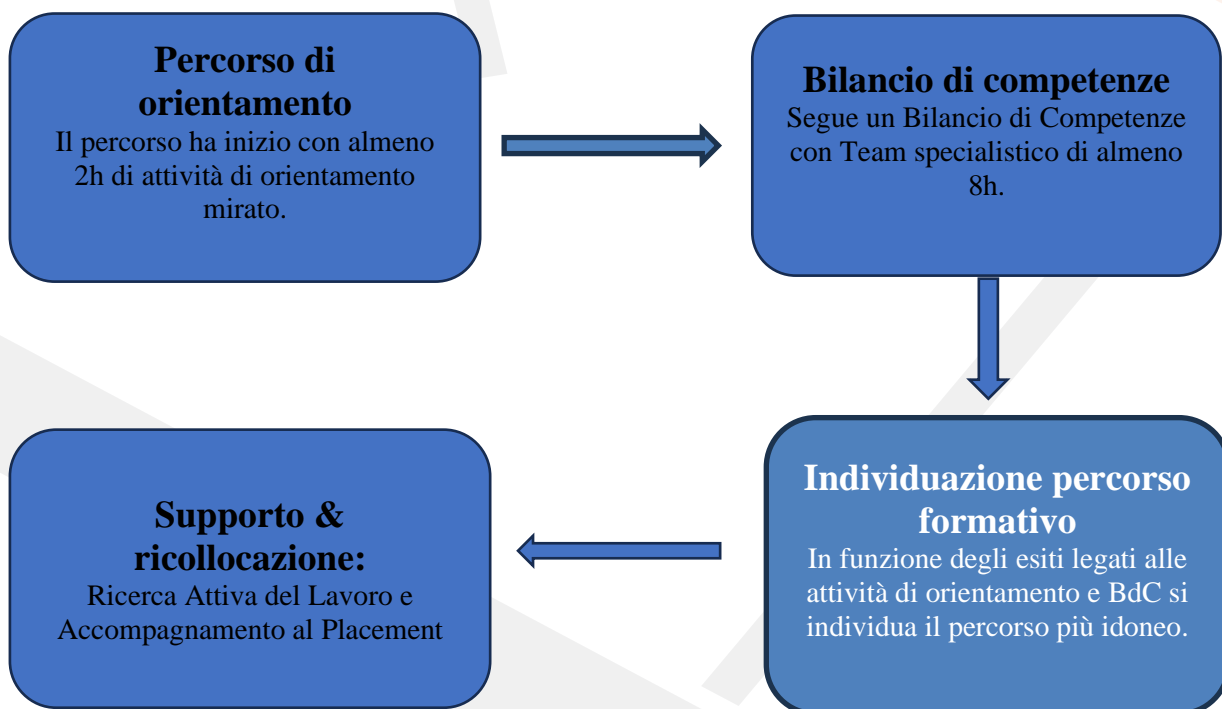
Percorso di orientamento
Il percorso ha inizio con almeno 2h di attività di orientamento mirato.

Bilancio di competenze
Segue un Bilancio di Competenze con Team specialistico di almeno 8h.

Individuazione percorso formativo
In funzione degli esiti legati alle attività di orientamento e BdC si individua il percorso più idoneo.

Supporto & ricollocazione:
Ricerca Attiva del Lavoro e Accompagnamento al Placement